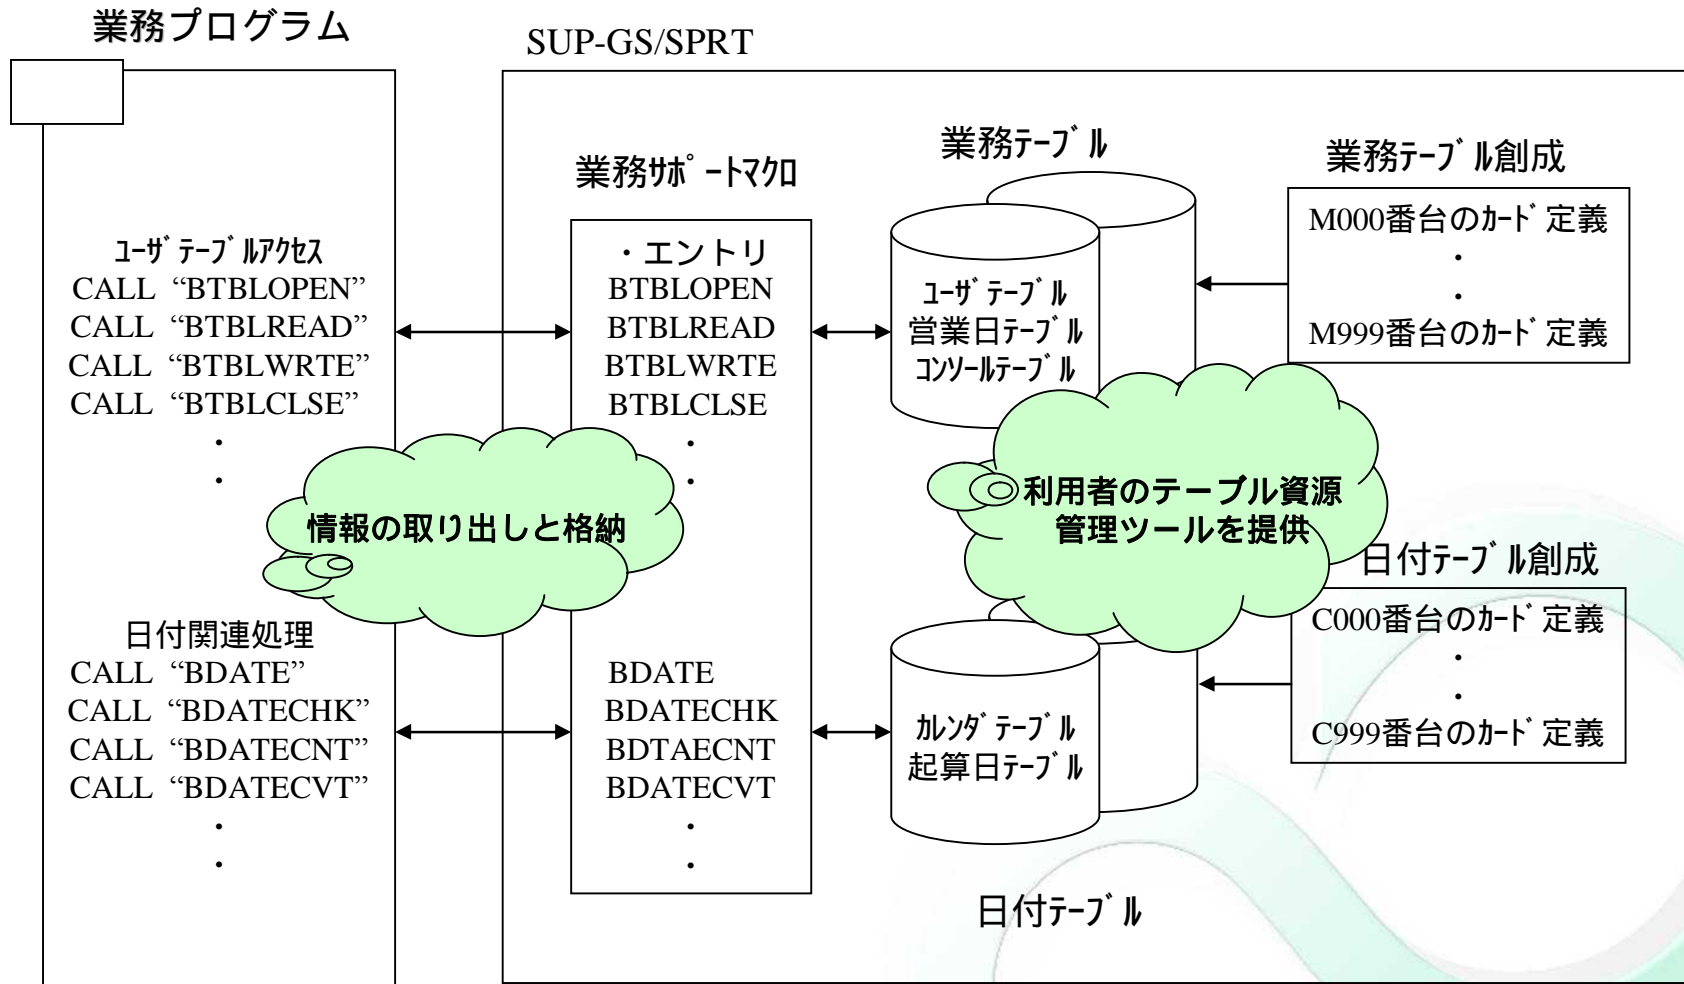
業務プログラム

SUP-GS/SPRT

ﾕｰｻﾞﾃｰﾌﾞﾙｱｸｾｽ
CALL “BTBLOPEN”
CALL “BTBLREAD”
CALL “BTBLWRTE”
CALL “BTBLCLSE”
・
・

情報の取り出しと格納

日付関連処理
CALL “BDATE”
CALL “BDATECHK”
CALL “BDATECNT”
CALL “BDATECVT”
・
・

業務ｻﾎﾟｰﾄﾏｸﾛ
・エントリ
BTBLOPEN
BTBLREAD
BTBLWRTE
BTBLCLSE
・
・

BDATE
BDATECHK
BDTAECNT
BDATECVT
・
・

業務ﾃｰﾌﾞﾙ
ﾕｰｻﾞﾃｰﾌﾞﾙ
営業日ﾃｰﾌﾞﾙ
ｺﾝｿｰﾙﾃｰﾌﾞﾙ

利用者のテーブル資源
管理ツールを提供

ｶﾚﾝﾀﾞﾃｰﾌﾞﾙ
起算日ﾃｰﾌﾞﾙ

日付ﾃｰﾌﾞﾙ

業務ﾃｰﾌﾞﾙ創成
M000番台のｶｰﾄﾞ定義
・
・
M999番台のｶｰﾄﾞ定義

日付ﾃｰﾌﾞﾙ創成
C000番台のｶｰﾄﾞ定義
・
・
C999番台のｶｰﾄﾞ定義